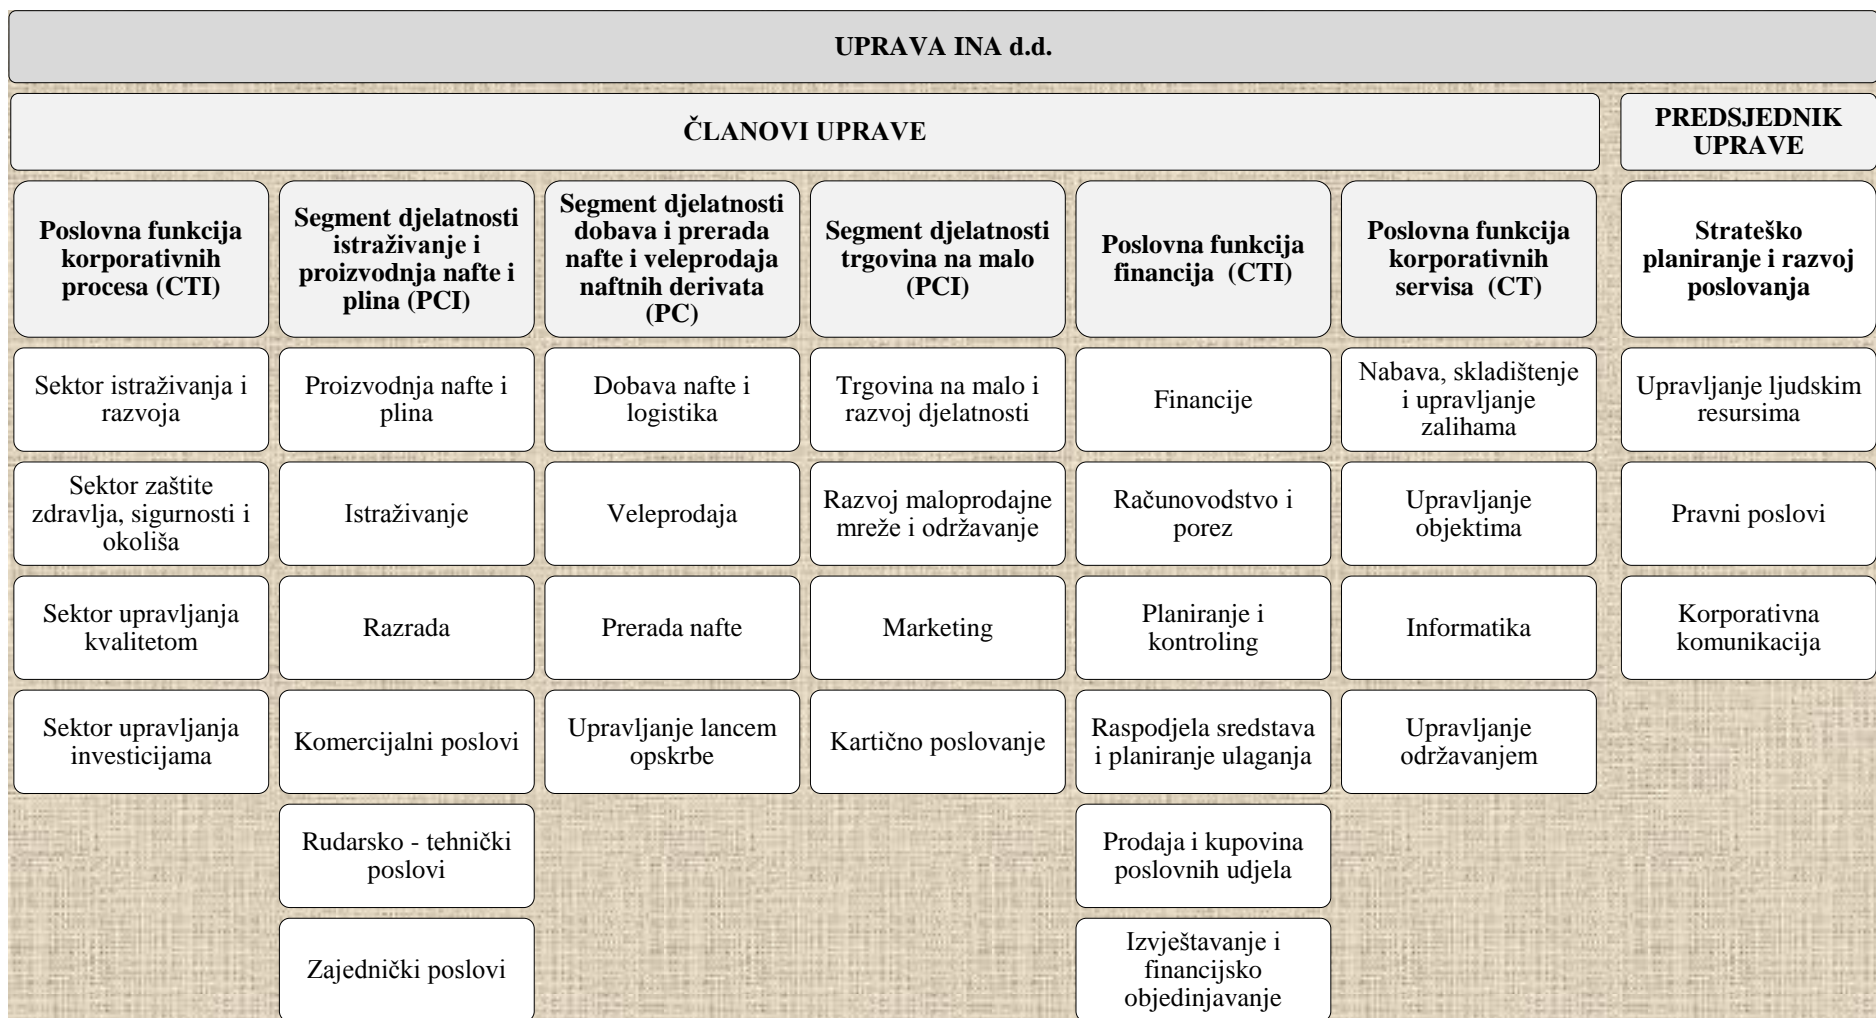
UPRAVA INA d.d.

ČLANOVI UPRAVE

PREDSJEDNIK UPRAVE

Poslovna funkcija korporativnih procesa (CTI)

Sektor istraživanja i razvoja

Sektor zaštite zdravlja, sigurnosti i okoliša

Sektor upravljanja kvalitetom

Sektor upravljanja investicijama

Segment djelatnosti istraživanje i proizvodnja nafte i plina (PCI)

Proizvodnja nafte i plina

Istraživanje

Razrada

Komercijalni poslovi

Rudarsko - tehnički poslovi

Zajednički poslovi

Segment djelatnosti dobava i prerada nafte i veleprodaja naftnih derivata (PC)

Dobava nafte i logistika

Veleprodaja

Prerada nafte

Upravljanje lancem opskrbe

Segment djelatnosti trgovina na malo (PCI)

Trgovina na malo i razvoj djelatnosti

Razvoj maloprodajne mreže i održavanje

Marketing

Kartično poslovanje

Poslovna funkcija financija (CTI)

Financije

Računovodstvo i porez

Planiranje i kontroling

Raspodjela sredstava i planiranje ulaganja

Prodaja i kupovina poslovnih udjela

Izvještavanje i financijsko objedinjavanje

Poslovna funkcija korporativnih servisa (CT)

Nabava, skladištenje i upravljanje zalihama

Upravljanje objektima

Informatika

Upravljanje održavanjem

Strateško planiranje i razvoj poslovanja

Upravljanje ljudskim resursima

Pravni poslovi

Korporativna komunikacija